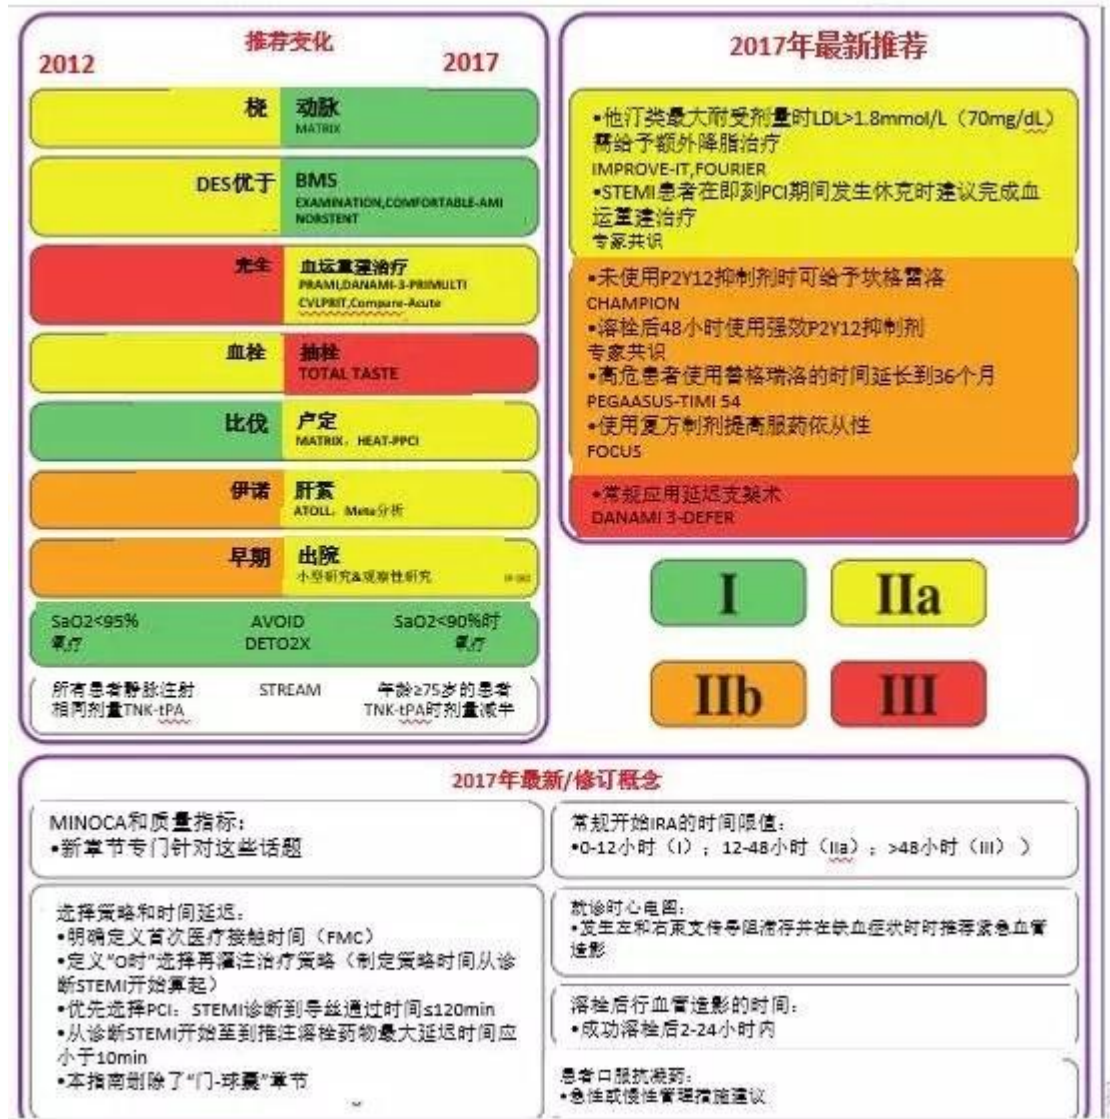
推荐变化

2012 2017

桡 动脉
MATRIX

DES优于 BMS
EXAMINATION,COMFORTABLE-AMI NORSTENT

完全 血运重建治疗
PRAMI,DANAMI-3-PRIMULTI CVLPRIT,Compare-Acute

血栓 抽栓
TOTAL TASTE

比伐 卢定
MATRIX、HEAT-PPCI

伊诺 肝素
ATOLL，Meta分析

早期 出院
小型研究&观察性研究

SaO2<95% 氧疗 AVOID DETO2X SaO2<90%时 氧疗

所有患者静脉注射相同剂量TNK-tPA STREAM 年龄≥75岁的患者TNK-tPA时剂量减半

2017年最新推荐

•他汀类最大耐受剂量时LDL>1.8mmol/L（70mg/dL）需给予额外降脂治疗
IMPROVE-IT,FOURIER
•STEMI患者在即刻PCI期间发生休克时建议完成血运重建治疗
专家共识

•未使用P2Y12抑制剂时可给予坎格雷洛
CHAMPION
•溶栓后48小时使用强效P2Y12抑制剂
专家共识
•高危患者使用替格瑞洛的时间延长到36个月
PEGAASUS-TIMI 54
•使用复方制剂提高服药依从性
FOCUS

•常规应用延迟支架术
DANAMI 3-DEFER

I IIa IIb III

2017年最新/修订概念

MINOCA和质量指标：
•新章节专门针对这些话题

常规开始IRA的时间限值：
•0-12小时（I）；12-48小时（IIa）；>48小时（III）

选择策略和时间延迟：
•明确定义首次医疗接触时间（FMC）
•定义"0时"选择再灌注治疗策略（制定策略时间从诊断STEMI开始算起）
•优先选择PCI：STEMI诊断到导丝通过时间≤120min
•从诊断STEMI开始至到推注溶栓药物最大延迟时间应小于10min
•本指南删除了"门-球囊"章节

就诊时心电图：
•发生左和右束支传导阻滞存并在缺血症状时时推荐紧急血管造影

溶栓后行血管造影的时间：
•成功溶栓后2-24小时内

患者口服抗凝药：
•急性或慢性管理措施建议